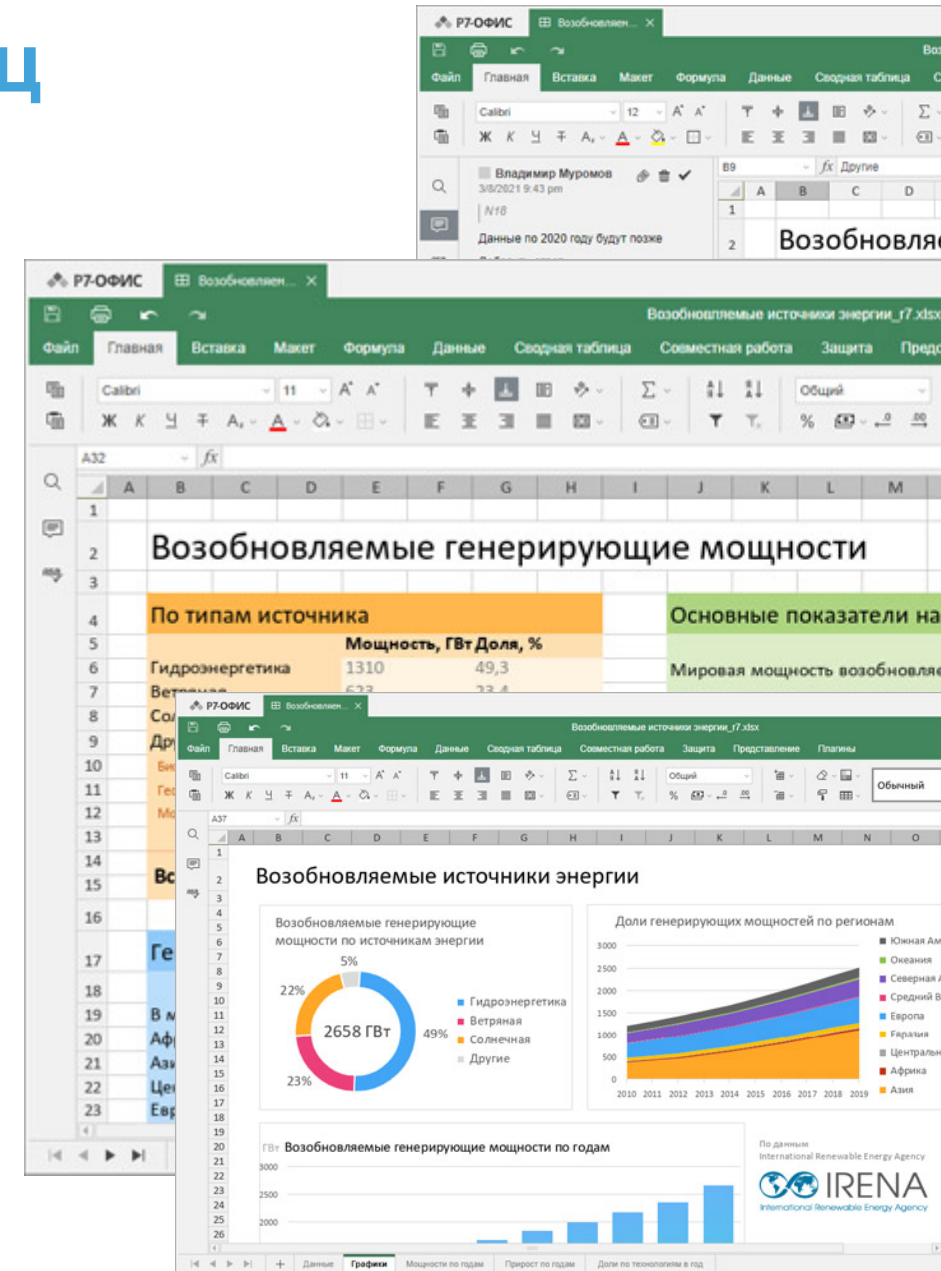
Ц

Р7-ОФИС Возобновляем...

Файл Главная Вставка Макет Формула Данные Сводная таблица

Calibri 12

Владимир Муромов
3/8/2021 9:43 pm
N18
Данные по 2020 году будут позже

B9 fx Другие

Возобновляе

Р7-ОФИС Возобновляем...

Возобновляемые источники энергии_r7.xlsx

Файл Главная Вставка Макет Формула Данные Сводная таблица Совместная работа Защита Предс

Calibri 11 Общий

A32 fx

Возобновляемые генерирующие мощности

По типам источника
Мощность, ГВт Доля, %
Гидроэнергетика 1310 49,3
Ветряная 623 23,4

Основные показатели на

Мировая мощность возобновляе

Р7-ОФИС Возобновляем...

Возобновляемые источники энергии_r7.xlsx

Файл Главная Вставка Макет Формула Данные Сводная таблица Совместная работа Защита Представление Плагины

Calibri 11 Общий Обычный

A37 fx

Возобновляемые источники энергии

Возобновляемые генерирующие мощности по источникам энергии

5%
22%
2658 ГВт
49%
23%

Гидроэнергетика
Ветряная
Солнечная
Другие

Доли генерирующих мощностей по регионам

3000
2500
2000
1500
1000
500
0
2010 2011 2012 2013 2014 2015 2016 2017 2018 2019

Южная Ам
Океания
Северная
Средний В
Европа
Евразия
Центральн
Африка
Азия

ГВт Возобновляемые генерирующие мощности по годам
3000
2500
2000

По данным
International Renewable Energy Agency
IRENA
International Renewable Energy Agency

Данные Графики Мощности по годам Прирост по годам Доли по технологиям в год